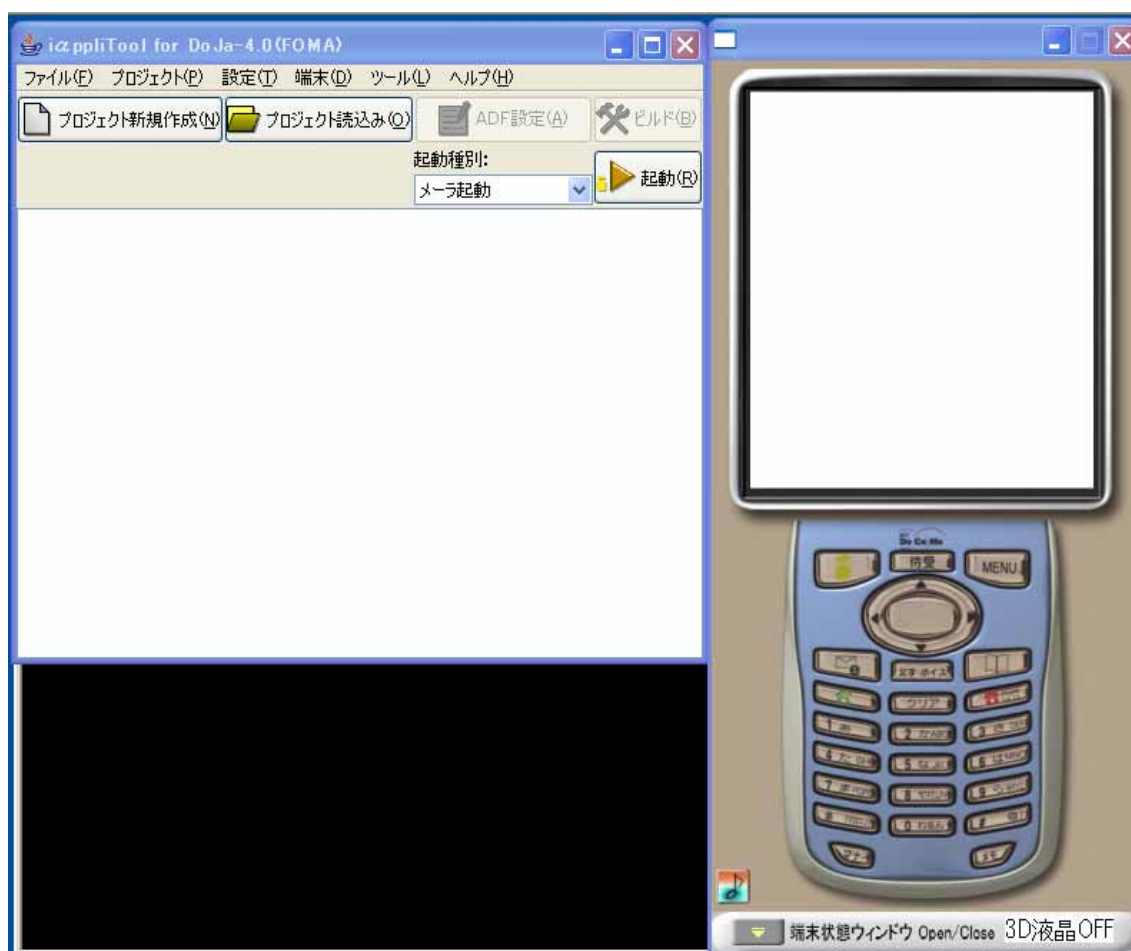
iαppliTool for DoJa-4.0(FOMA)

ファイル(F) プロジェクト(P) 設定(T) 端末(D) ツール(L) ヘルプ(H)

プロジェクト新規作成(N) プロジェクト読込み(O) ADF設定(A) ビルド(B)

起動種別:

メーラ起動

起動(R)

DoCoMo

MENU

端末状態ウィンドウ Open/Close 3D液晶OFF